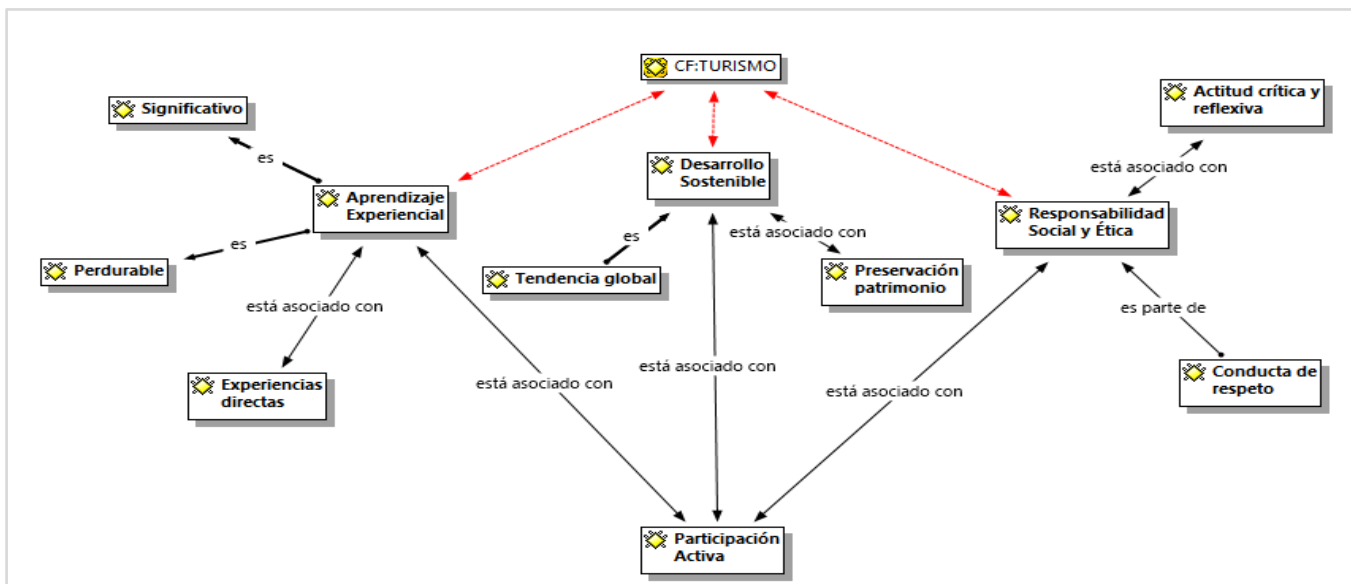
CF:TURISMO

Significativo

es

Aprendizaje Experiencial

es

Perdurable

está asociado con

Experiencias directas

Desarrollo Sostenible

es

Tendencia global

está asociado con

Preservación patrimonio

Actitud crítica y reflexiva

está asociado con

Responsabilidad Social y Ética

es parte de

Conducta de respeto

está asociado con

está asociado con

está asociado con

Participación Activa